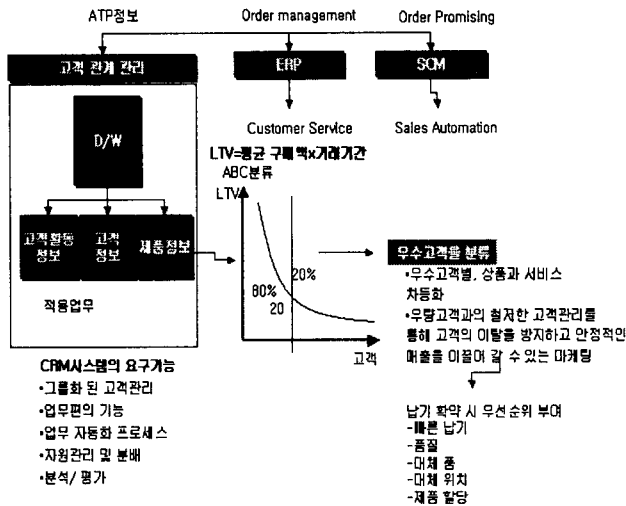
ATP정보

Order management

Order Promising

고객 관계 관리

ERP

SCM

D/W

Customer Service

Sales Automation

LTV=평균 구매액x거래기간

ABC분류

LTV

고객활동 정보

고객 정보

제품정보

20%

80%

20

고객

적용업무

우수고객별 분류

•우수고객별, 상품과 서비스 차등화

•우량고객과의 철저한 고객관리를 통해 고객의 이탈을 방지하고 안정적인 매출을 이끌어 갈 수 있는 마케팅

CRM시스템의 요구기능

•그룹화 된 고객관리

•업무편의 기능

•업무 자동화 프로세스

•자원관리 및 분배

•분석/ 평가

납기 확약 시 우선순위 부여

-빠른 납기

-품질

-대체 품

-대체 위치

-제품 할당